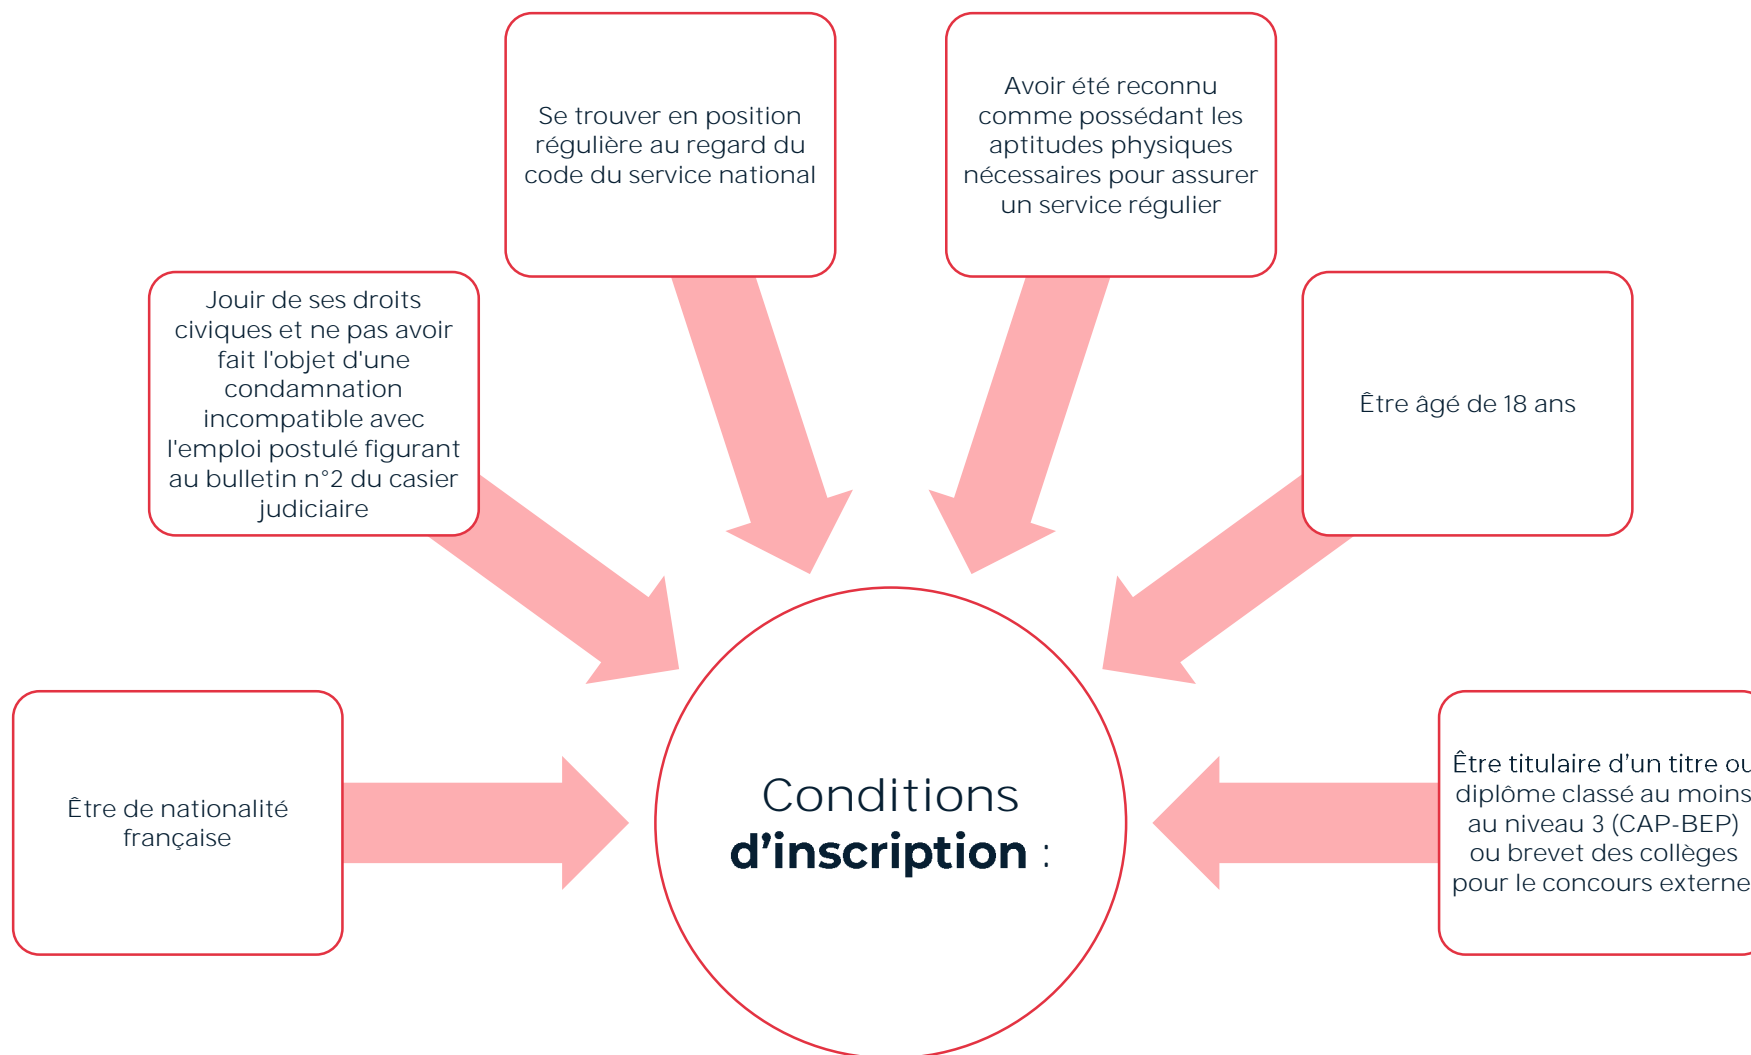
Se trouver en position régulière au regard du code du service national

Avoir été reconnu comme possédant les aptitudes physiques nécessaires pour assurer un service régulier

Jouir de ses droits civiques et ne pas avoir fait l'objet d'une condamnation incompatible avec l'emploi postulé figurant au bulletin n°2 du casier judiciaire

Être âgé de 18 ans

Être de nationalité française

Conditions **d'inscription** :

Être titulaire d'un titre ou diplôme classé au moins au niveau 3 (CAP-BEP) ou brevet des collèges pour le concours externe